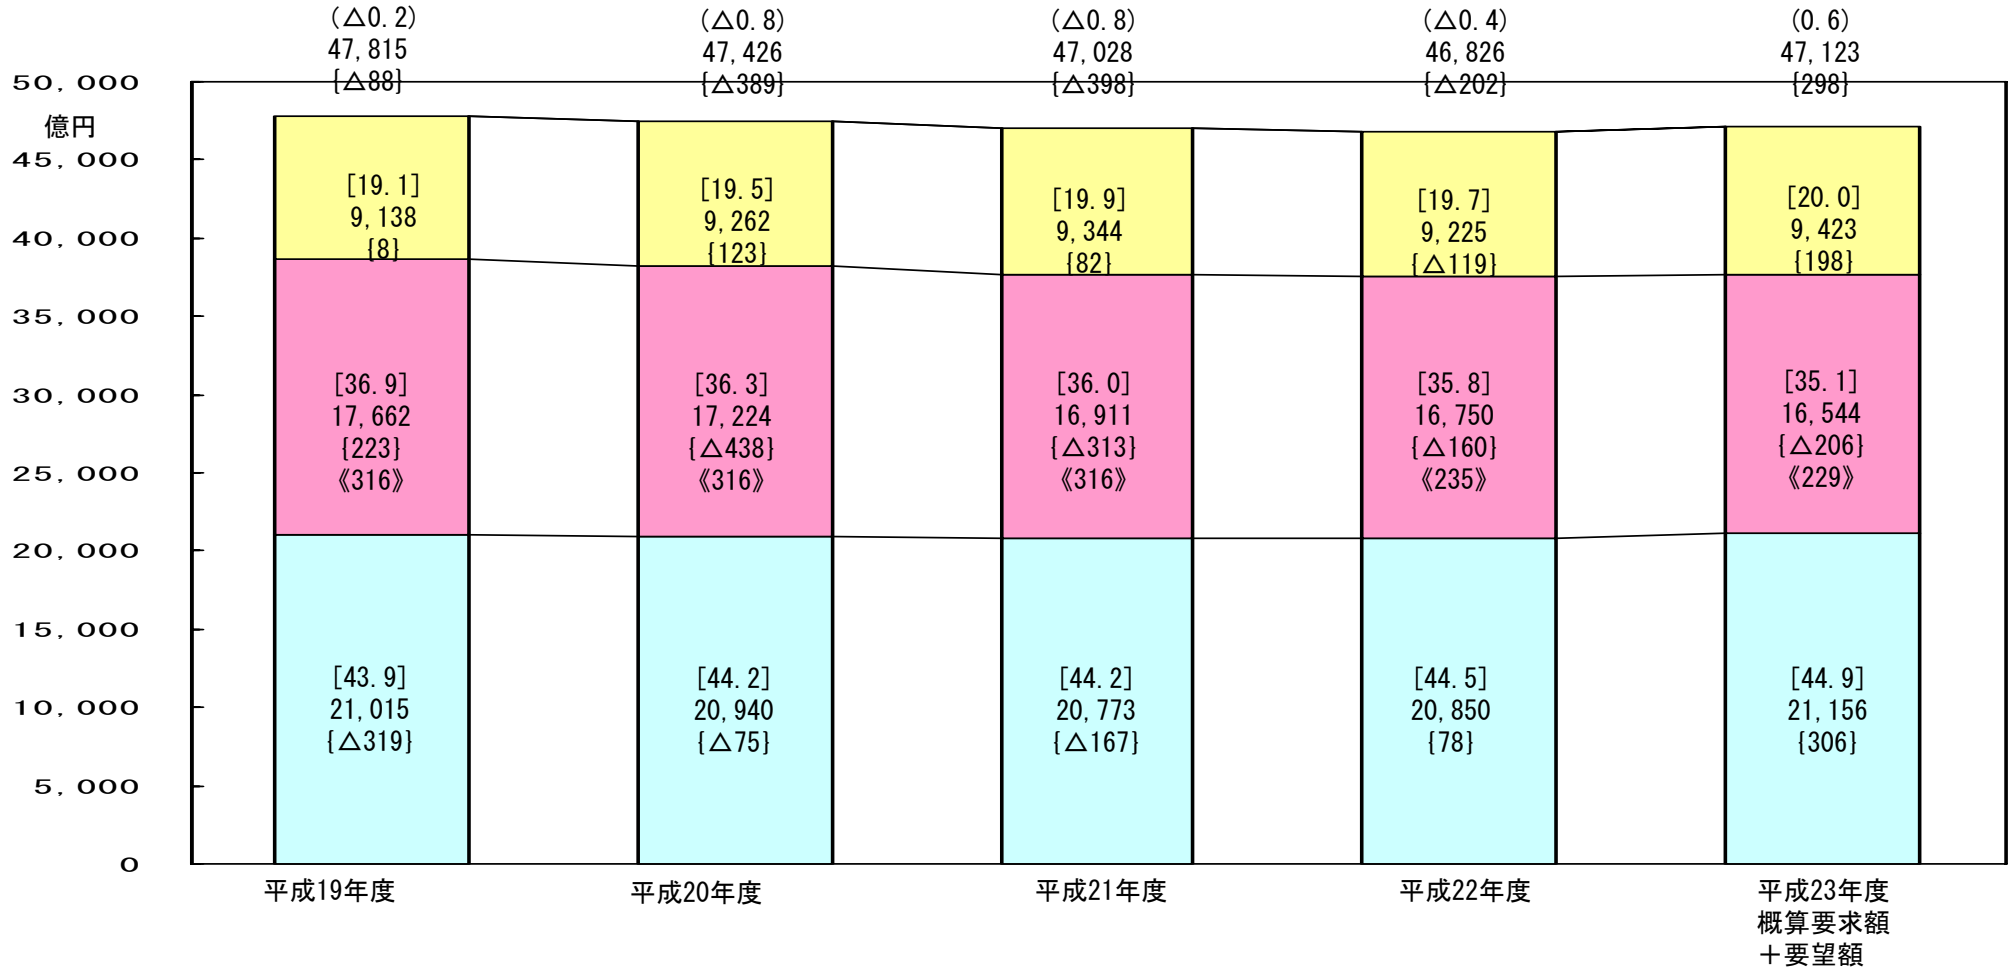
(△0. 2)
47, 815
{△88}

(△0. 8)
47, 426
{△389}

(△0. 8)
47, 028
{△398}

(△0. 4)
46, 826
{△202}

(0. 6)
47, 123
{298}

50, 000
億円
45, 000
40, 000
35, 000
30, 000
25, 000
20, 000
15, 000
10, 000
5, 000
0

[19. 1]
9, 138
{8}

[19. 5]
9, 262
{123}

[19. 9]
9, 344
{82}

[19. 7]
9, 225
{△119}

[20. 0]
9, 423
{198}

[36. 9]
17, 662
{223}
《316》

[36. 3]
17, 224
{△438}
《316》

[36. 0]
16, 911
{△313}
《316》

[35. 8]
16, 750
{△160}
《235》

[35. 1]
16, 544
{△206}
《229》

[43. 9]
21, 015
{△319}

[44. 2]
20, 940
{△75}

[44. 2]
20, 773
{△167}

[44. 5]
20, 850
{78}

[44. 9]
21, 156
{306}

平成19年度
平成20年度
平成21年度
平成22年度
平成23年度
概算要求額
＋要望額